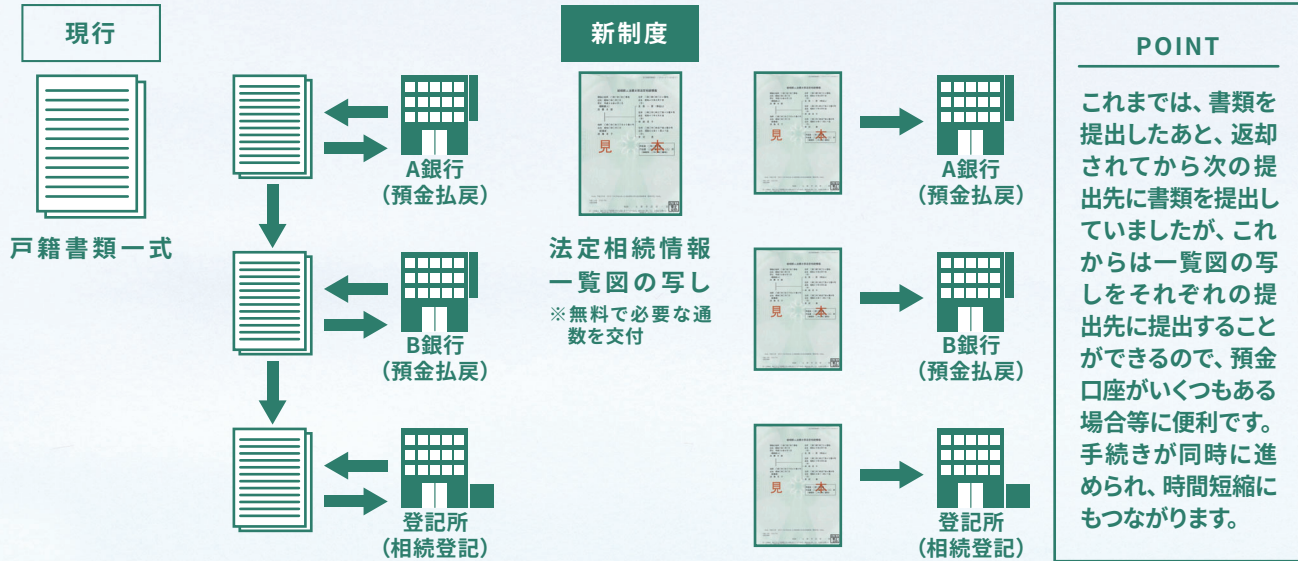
現行

戸籍書類一式

A銀行
（預金払戻）

B銀行
（預金払戻）

登記所
（相続登記）

新制度

見本

法定相続情報一覧図の写し
※無料で必要な通数を交付

見本

A銀行
（預金払戻）

見本

B銀行
（預金払戻）

見本

登記所
（相続登記）

POINT

これまでは、書類を提出したあと、返却されてから次の提出先に書類を提出していましたが、これからは一覧図の写しをそれぞれの提出先に提出することができるので、預金口座がいくつもある場合等に便利です。手続きが同時に進められ、時間短縮にもつながります。